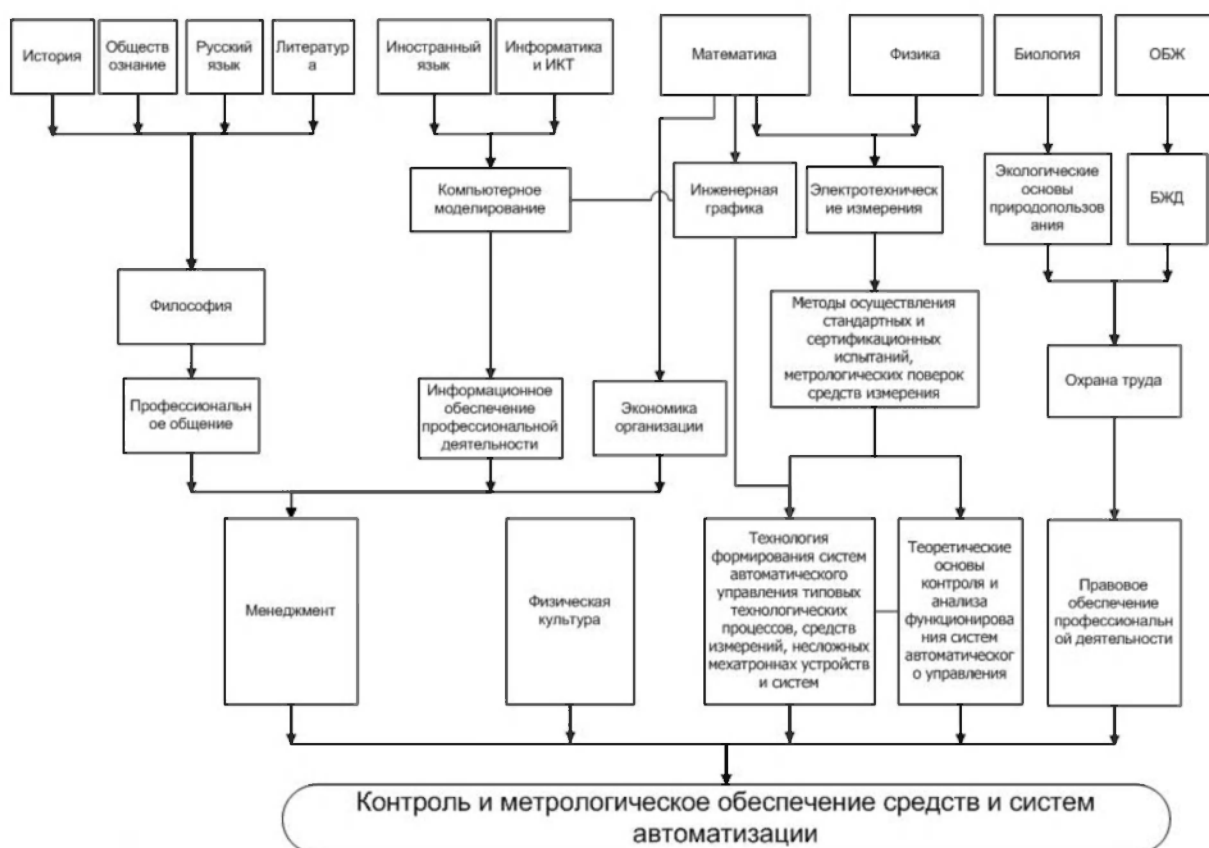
История

Обществознание

Русский язык

Литература

Иностранный язык

Информатика и ИКТ

Математика

Физика

Биология

ОБЖ

Компьютерное моделирование

Инженерная графика

Электротехнические измерения

Экологические основы природопользования

БЖД

Философия

Методы осуществления стандартных и сертификационных испытаний, метрологических поверок средств измерения

Охрана труда

Профессиональное общение

Информационное обеспечение профессиональной деятельности

Экономика организации

Менеджмент

Физическая культура

Технология формирования систем автоматического управления типовых технологических процессов, средств измерений, несложных мехатроннах устройств и систем

Теоретические основы контроля и анализа функционирования систем автоматического управления

Правовое обеспечение профессиональной деятельности

Контроль и метрологическое обеспечение средств и систем автоматизации